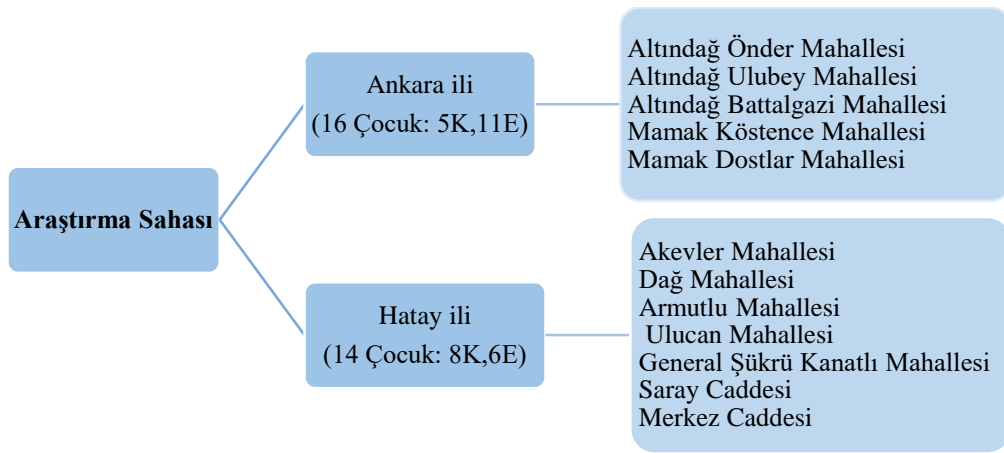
Araştırma Sahası

Ankara ili
(16 Çocuk: 5K,11E)

Altındağ Önder Mahallesi
Altındağ Ulubey Mahallesi
Altındağ Battalgazi Mahallesi
Mamak Köstence Mahallesi
Mamak Dostlar Mahallesi

Hatay ili
(14 Çocuk: 8K,6E)

Akevler Mahallesi
Dağ Mahallesi
Armutlu Mahallesi
Ulucan Mahallesi
General Şükrü Kanatlı Mahallesi
Saray Caddesi
Merkez Caddesi